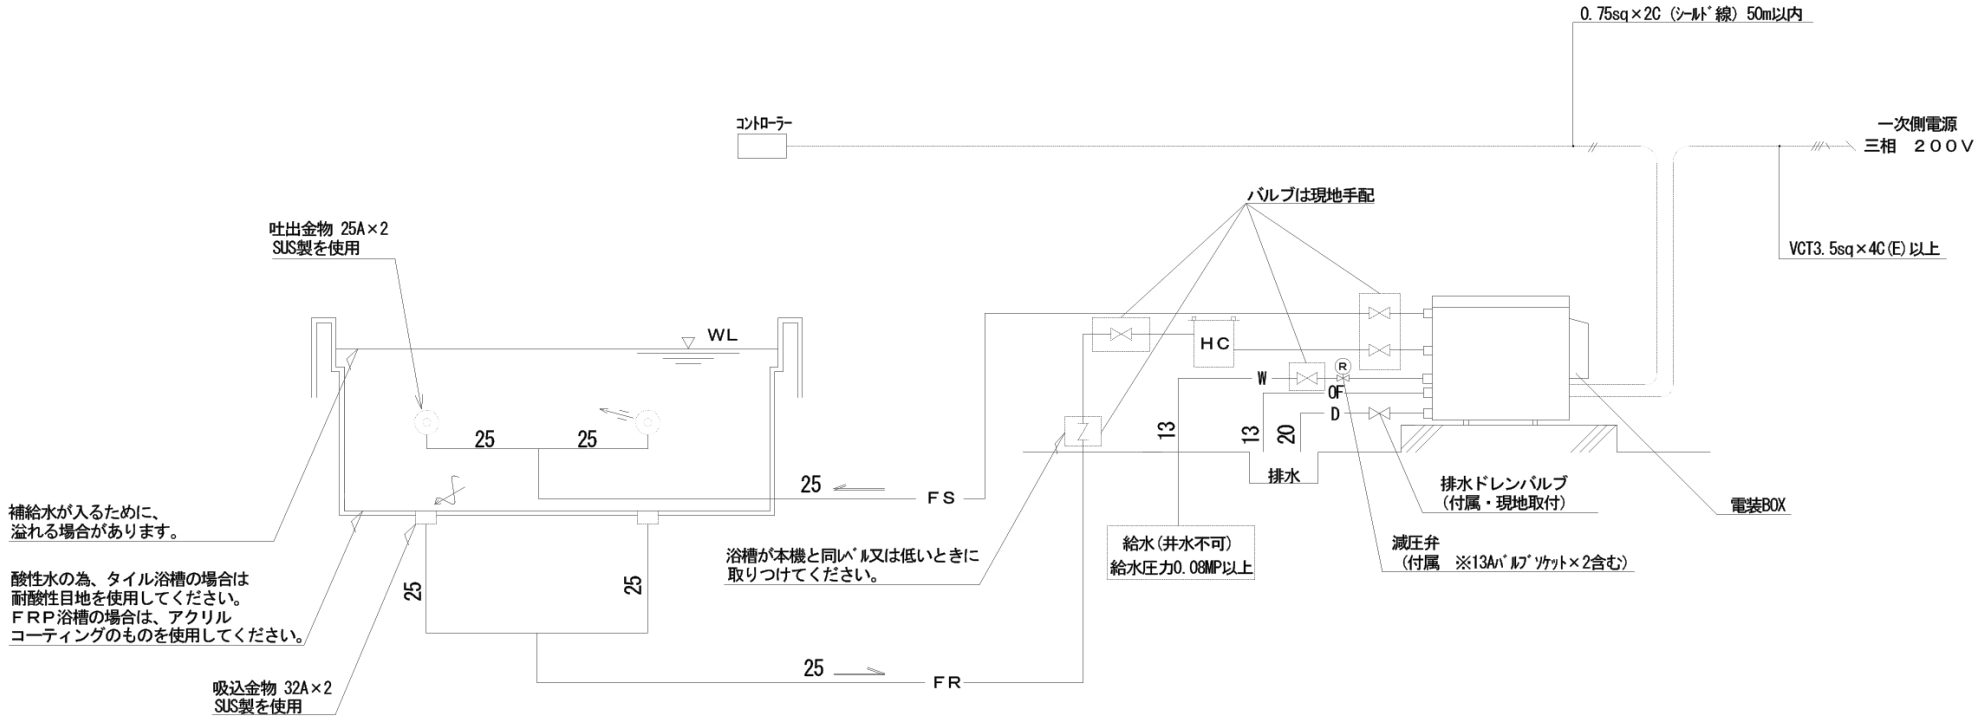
0.75sq×2C（ｼｰﾙﾄﾞ線）50m以内

ｺﾝﾄﾛｰﾗｰ

一次側電源
三相　２００Ｖ

バルブは現地手配

VCT3.5sq×4C(E)以上

吐出金物 25A×2
SUS製を使用

ＷＬ

ＨＣ

Ｗ

R

OF

Ｄ

25　25

13

13

20

25

ＦＳ

排水

排水ドレンバルブ
（付属・現地取付）

電装BOX

補給水が入るために、
溢れる場合があります。

給水（井水不可）
給水圧力0.08MP以上

減圧弁
（付属　※13Aﾊﾞﾙﾌﾞｿｹｯﾄ×2含む）

浴槽が本機と同ﾚﾍﾞﾙ又は低いときに
取りつけてください。

酸性水の為、タイル浴槽の場合は
耐酸性目地を使用してください。
ＦＲＰ浴槽の場合は、アクリル
コーティングのものを使用してください。

25

25

25

ＦＲ

吸込金物 32A×2
SUS製を使用